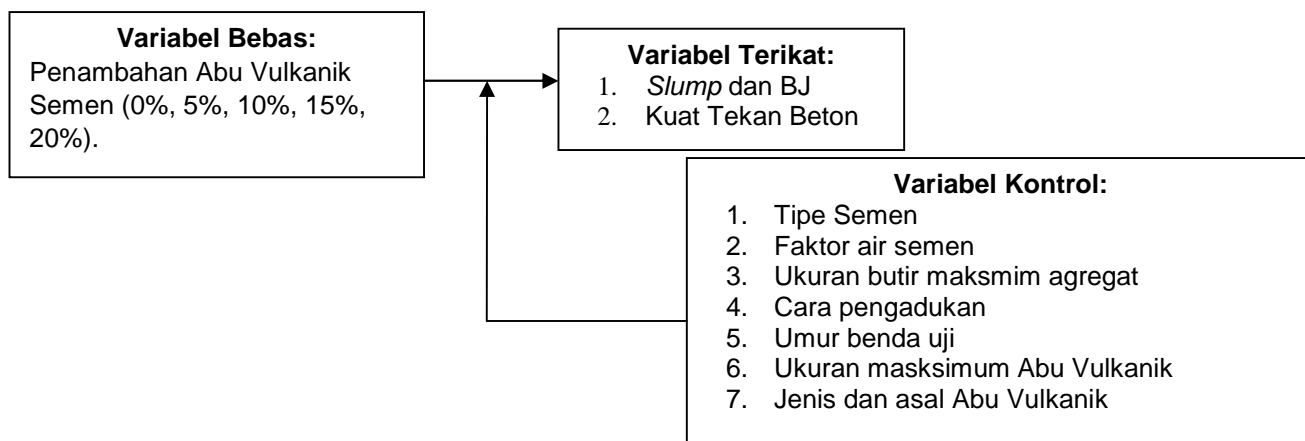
**Variabel Bebas:**
Penambahan Abu Vulkanik Semen (0%, 5%, 10%, 15%, 20%).

**Variabel Terikat:**
1. *Slump* dan BJ
2. Kuat Tekan Beton

**Variabel Kontrol:**
1. Tipe Semen
2. Faktor air semen
3. Ukuran butir maksmim agregat
4. Cara pengadukan
5. Umur benda uji
6. Ukuran masksimum Abu Vulkanik
7. Jenis dan asal Abu Vulkanik